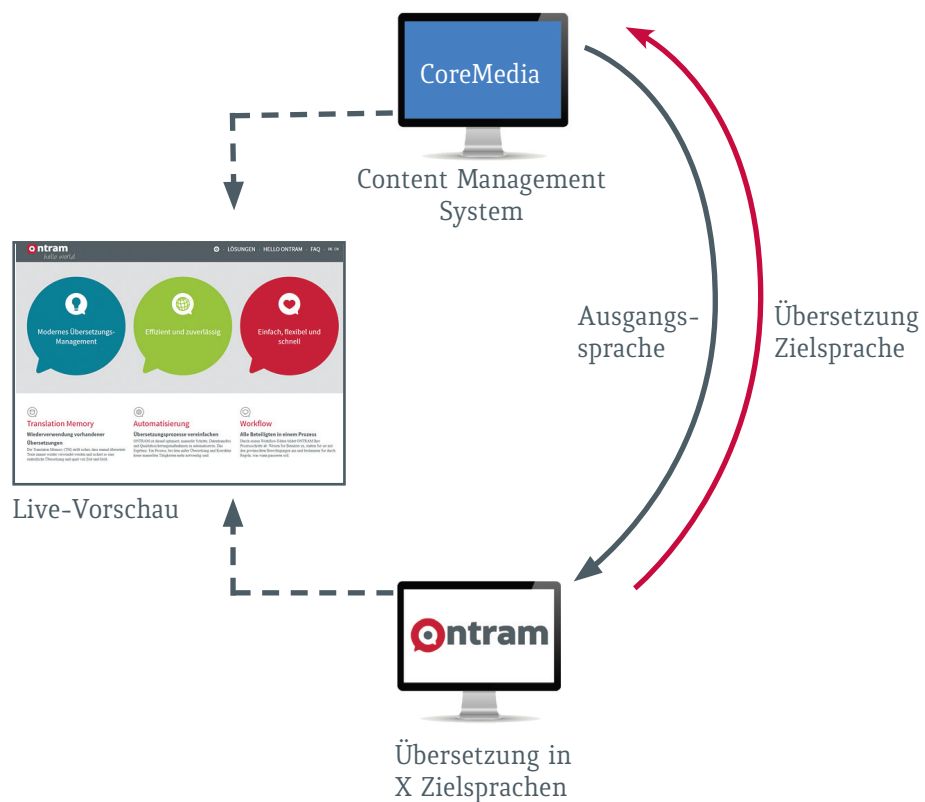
CoreMedia

Content Management System

ontram
hello world

LÖSUNGEN | HELLO ONTRAM | FAQ

Modernes Übersetzungs-Management

Effizient und zuverlässig

Einfach, flexibel und schnell

Translation Memory
Wiederverwendung vorhandener Übersetzungen
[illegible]

Automatisierung
Übersetzungsprozesse vereinfachen
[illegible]

Workflow
Alle Beteiligten in einem Prozess
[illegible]

Live-Vorschau

Ausgangs-sprache

Übersetzung Zielsprache

ontram

Übersetzung in X Zielsprachen